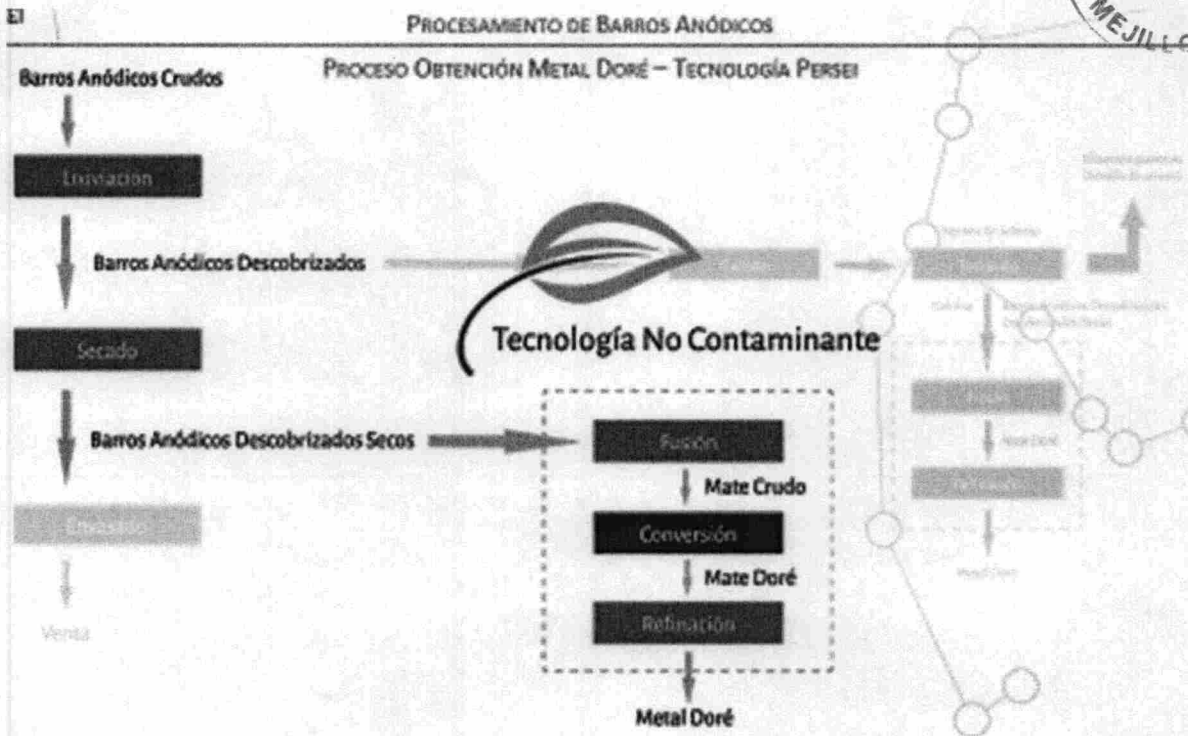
El

PROCESAMIENTO DE BARROS ANÓDICOS

MEJILLO

PROCESO OBTENCIÓN METAL DORÉ – TECNOLOGÍA PERSEI

Barros Anódicos Crudos

Lixiviación

Barros Anódicos Descobrizados

Secado

Barros Anódicos Descobrizados Secos

Ensacado

Venta

Tecnología No Contaminante

Fusión

Mate Crudo

Conversión

Mate Doré

Refinación

Metal Doré

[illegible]